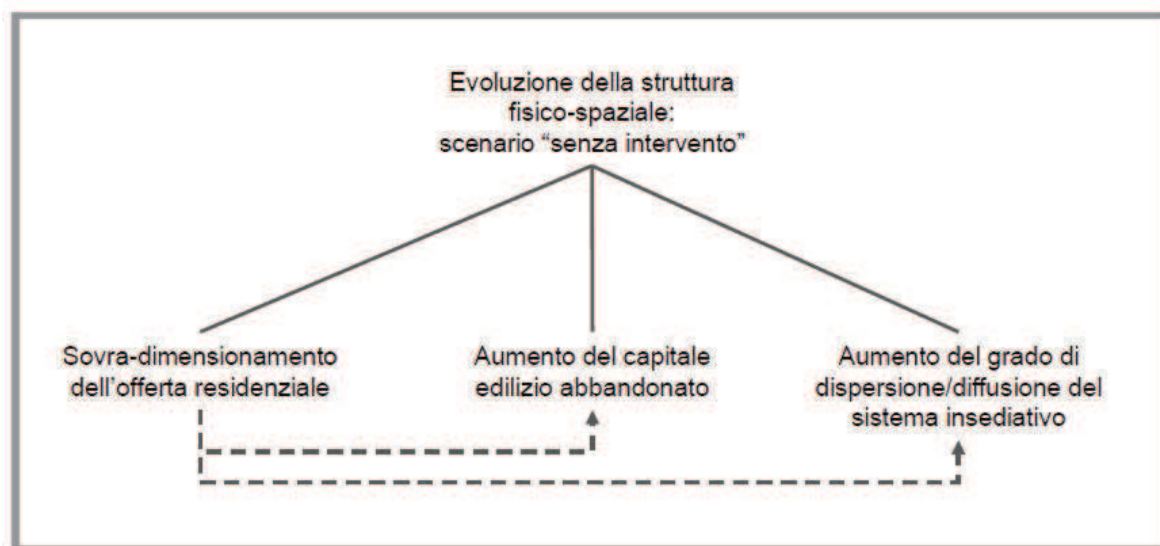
Evoluzione della struttura fisico-spaziale: scenario “senza intervento”

Sovra-dimensionamento dell’offerta residenziale

Aumento del capitale edilizio abbandonato

Aumento del grado di dispersione/diffusione del sistema insediativo